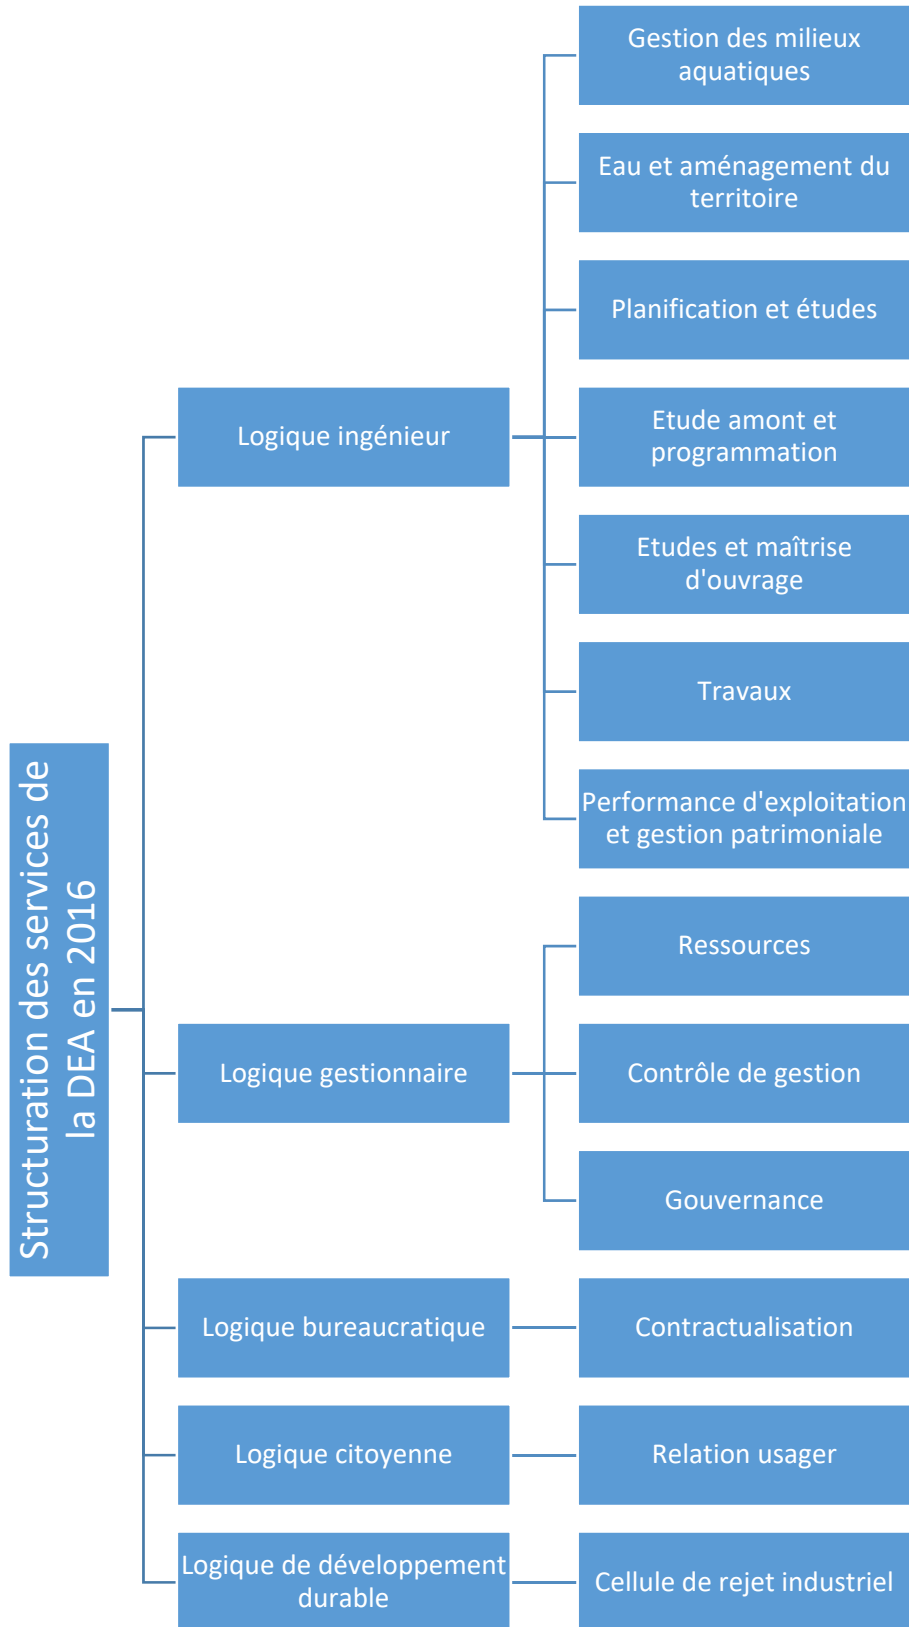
Structuration des services de la DEA en 2016

Logique ingénieur

Gestion des milieux aquatiques

Eau et aménagement du territoire

Planification et études

Etude amont et programmation

Etudes et maîtrise d'ouvrage

Travaux

Performance d'exploitation et gestion patrimoniale

Logique gestionnaire

Ressources

Contrôle de gestion

Gouvernance

Logique bureaucratique

Contractualisation

Logique citoyenne

Relation usager

Logique de développement durable

Cellule de rejet industriel